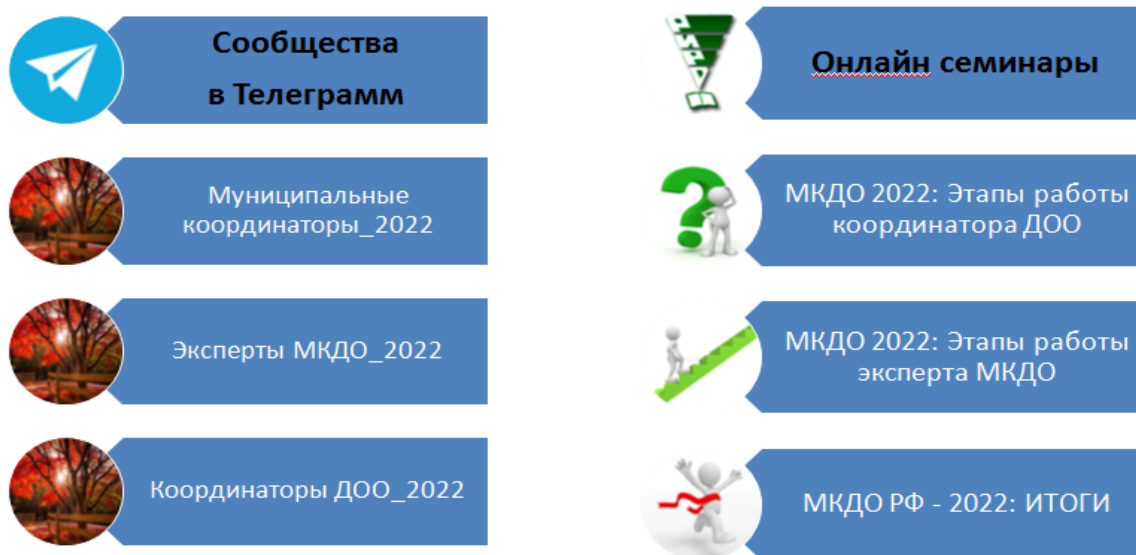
Сообщества в Телеграмм

Муниципальные координаторы_2022

Эксперты МКДО_2022

Координаторы ДОО_2022

ФИРО

Онлайн семинары

МКДО 2022: Этапы работы координатора ДОО

МКДО 2022: Этапы работы эксперта МКДО

МКДО РФ - 2022: ИТОГИ